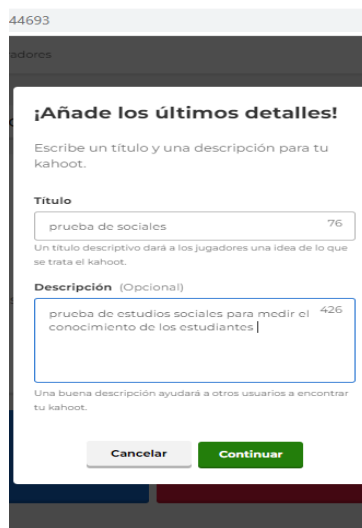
44693

adores

¡Añade los últimos detalles!

Escribe un título y una descripción para tu kahoot.

Título

prueba de sociales

76

Un título descriptivo dará a los jugadores una idea de lo que se trata el kahoot.

Descripción (Opcional)

prueba de estudios sociales para medir el conocimiento de los estudiantes

426

Una buena descripción ayudará a otros usuarios a encontrar tu kahoot.

Cancelar

Continuar